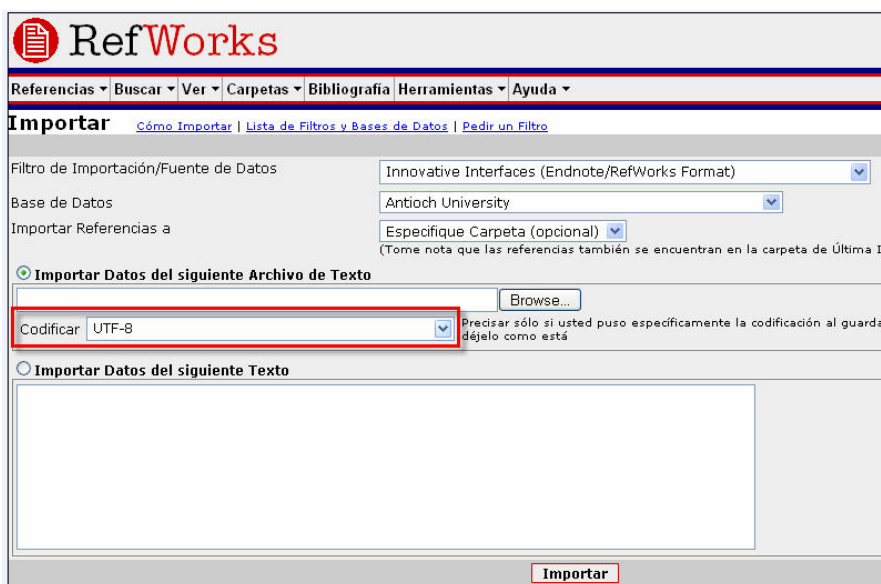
RefWorks

Referencias ▾ Buscar ▾ Ver ▾ Carpetas ▾ Bibliografía Herramientas ▾ Ayuda ▾

Importar Cómo Importar | Lista de Filtros y Bases de Datos | Pedir un Filtro

Filtro de Importación/Fuente de Datos Innovative Interfaces (Endnote/RefWorks Format)

Base de Datos Antioch University

Importar Referencias a Especifique Carpeta (opcional)
(Tome nota que las referencias también se encuentran en la carpeta de Última I

Importar Datos del siguiente Archivo de Texto

Browse...

Codificar UTF-8

Precisar sólo si usted puso específicamente la codificación al guarda déjelo como está

Importar Datos del siguiente Texto

Importar